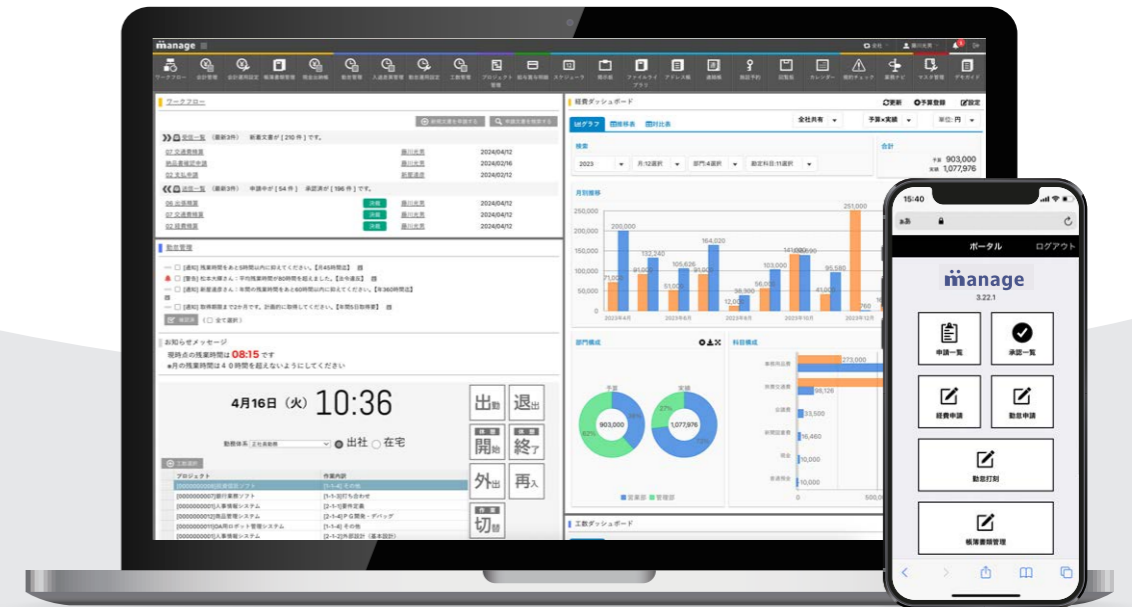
manage

ワークフロー　会計管理　会計運用設定　経費書類管理　現金出納帳　勤怠管理　入退出管理　勤怠運用設定　工数管理　プロジェクト管理　給与・賞与明細　スケジューラ　掲示板　ファイルライブラリ　アドレス帳　連絡帳　施設予約　回覧板　カレンダー　規約チェック　業務ナビ　マスタ管理　デモガイド

ワークフロー

受信一覧 (最新3件)　新着文書が [ 210 件 ] です。

| | | |
|---|---|---|
| 07 交通費精算 | 藤川光男 | 2024/04/12 |
| 物品購買申請 | 藤川光男 | 2024/02/16 |
| 02 支払申請 | 新堀達彦 | 2024/02/12 |

送信一覧 (最新3件)　申請中が [ 54 件 ]　承認済が [ 196 件 ] です。

| | | | |
|---|---|---|---|
| 08 出張精算 | 決裁 | 藤川光男 | 2024/04/12 |
| 07 交通費精算 | 決裁 | 藤川光男 | 2024/04/12 |
| 02 経費精算 | 決裁 | 藤川光男 | 2024/04/12 |

勤怠管理

お知らせメッセージ
現時点の残業時間は 08:15 です
●月の残業時間は４０時間を超えないようにしてください

4月16日（火） 10:36

出勤　退出　休憩開始　休憩終了　外出　再入　作業切替

勤務体系　出社　在宅

プロジェクト　作業内容

経費ダッシュボード
更新　予算登録　設定
グラフ　明細表　対比表
全社共有　予算×実績　単位:円
検索　合計
2023　月:12選択　部門:4選択　勘定科目:11選択
予算 903,000
実績 1,077,976
月別推移
250,000
200,000
150,000
100,000
50,000
0
2023年4月　2023年6月　2023年8月　2023年10月　2023年12月
部門構成　科目構成
予算　実績
903,000　1,077,976
営業部　管理部
工数ダッシュボード

15:40
ポータル　ログアウト
manage
3.22.1
申請一覧　承認一覧
経費申請　勤怠申請
勤怠打刻
帳簿書類管理